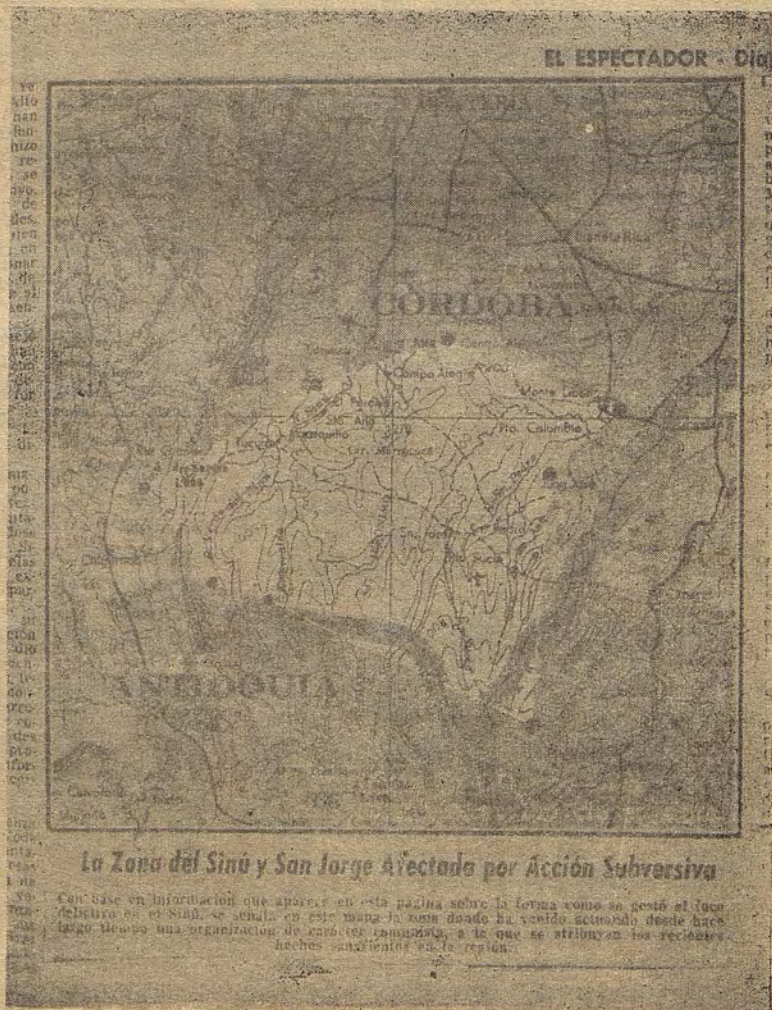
EL ESPECTADOR - Dia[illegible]

CORDOBA

Tierralta

Campo Alegre

Monte Líbano

Pto. Colombia

ANTIOQUIA

La Zona del Sinú y San Jorge Afectada por Acción Subversiva

Con base en información que aparece en esta página sobre la forma como se gestó el foco delictivo en el Sinú, se señala en este mapa la zona donde ha venido actuando desde hace largo tiempo una organización de carácter comunista, a la que se atribuyen los recientes hechos sangrientos en la región.